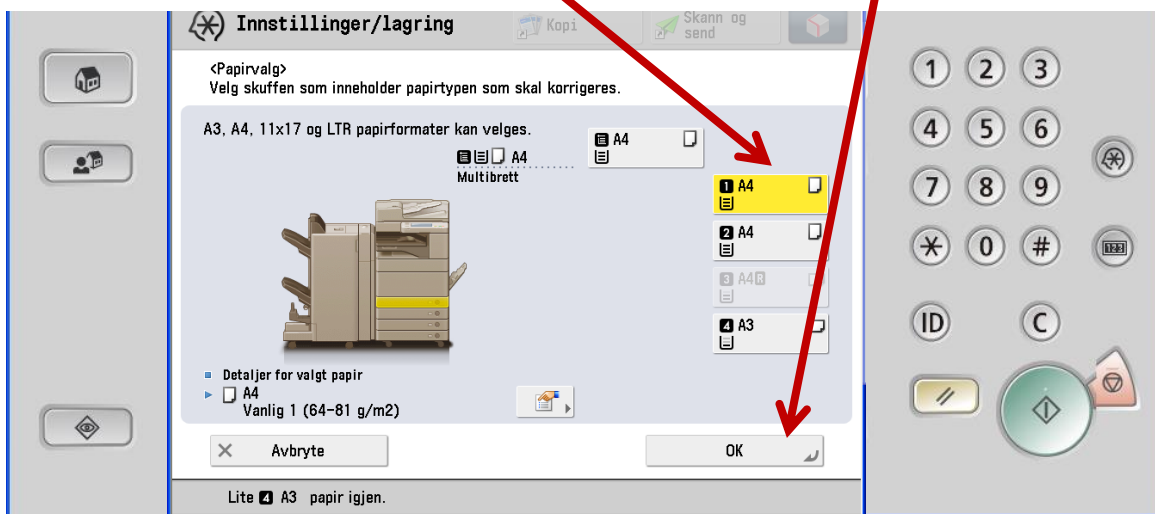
Innstillinger/lagring

Kopi

Skann og send

<Papirvalg>
Velg skuffen som inneholder papirtypen som skal korrigeres.

A3, A4, 11x17 og LTR papirformater kan velges.

A4

A4
Multibrett

1 A4

2 A4

3 A4R

4 A3

Detaljer for valgt papir
A4
Vanlig 1 (64-81 g/m2)

Avbryte

OK

Lite 4 A3 papir igjen.

1 2 3
4 5 6
7 8 9
0 #
ID
C